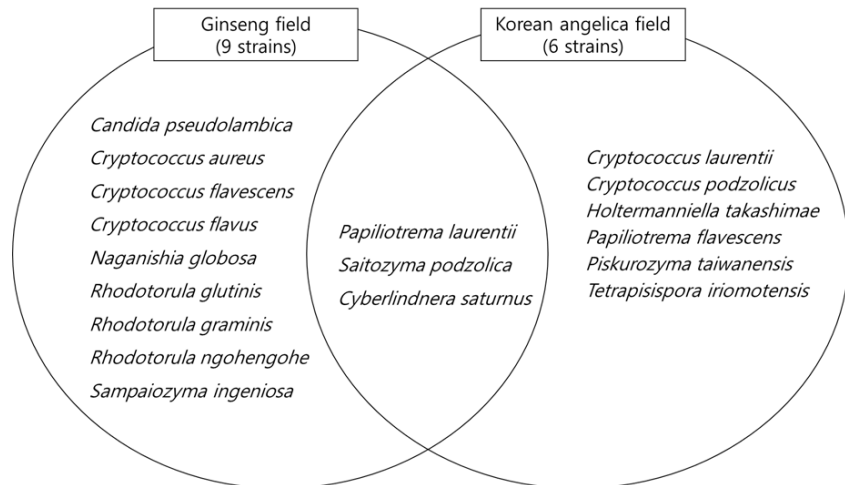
Ginseng field
(9 strains)

Korean angelica field
(6 strains)

Candida pseudolambica
Cryptococcus aureus
Cryptococcus flavescens
Cryptococcus flavus
Naganishia globosa
Rhodotorula glutinis
Rhodotorula graminis
Rhodotorula ngohengohe
Sampaiozyma ingeniosa

Papiliotrema laurentii
Saitozyma podzolica
Cyberlindnera saturnus

Cryptococcus laurentii
Cryptococcus podzolicus
Holtermanniella takashimae
Papiliotrema flavescens
Piskurozyma taiwanensis
Tetrapisispora iriomotensis